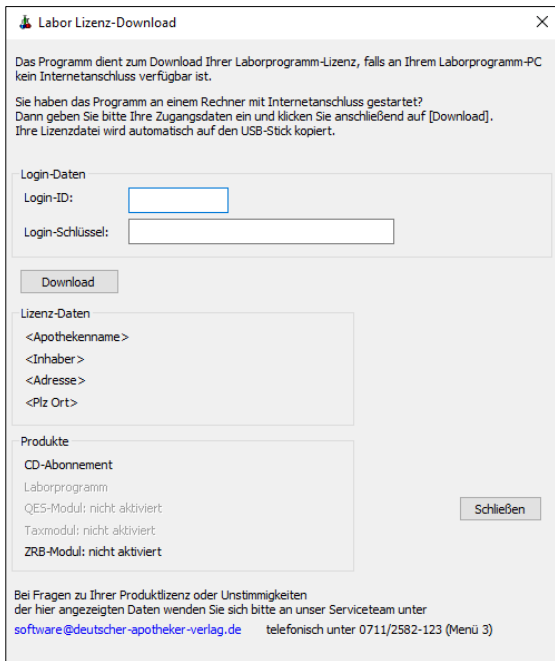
Labor Lizenz-Download

×

Das Programm dient zum Download Ihrer Laborprogramm-Lizenz, falls an Ihrem Laborprogramm-PC kein Internetanschluss verfügbar ist.

Sie haben das Programm an einem Rechner mit Internetanschluss gestartet? Dann geben Sie bitte Ihre Zugangsdaten ein und klicken Sie anschließend auf [Download]. Ihre Lizenzdatei wird automatisch auf den USB-Stick kopiert.

Login-Daten

Login-ID:

Login-Schlüssel:

Download

Lizenz-Daten

<Apothekenname>

<Inhaber>

<Adresse>

<Plz Ort>

Produkte

CD-Abonnement

Laborprogramm

QES-Modul: nicht aktiviert

Taxmodul: nicht aktiviert

ZRB-Modul: nicht aktiviert

Schließen

Bei Fragen zu Ihrer Produktlizenz oder Unstimmigkeiten der hier angezeigten Daten wenden Sie sich bitte an unser Serviceteam unter

software@deutscher-apotheker-verlag.de telefonisch unter 0711/2582-123 (Menü 3)